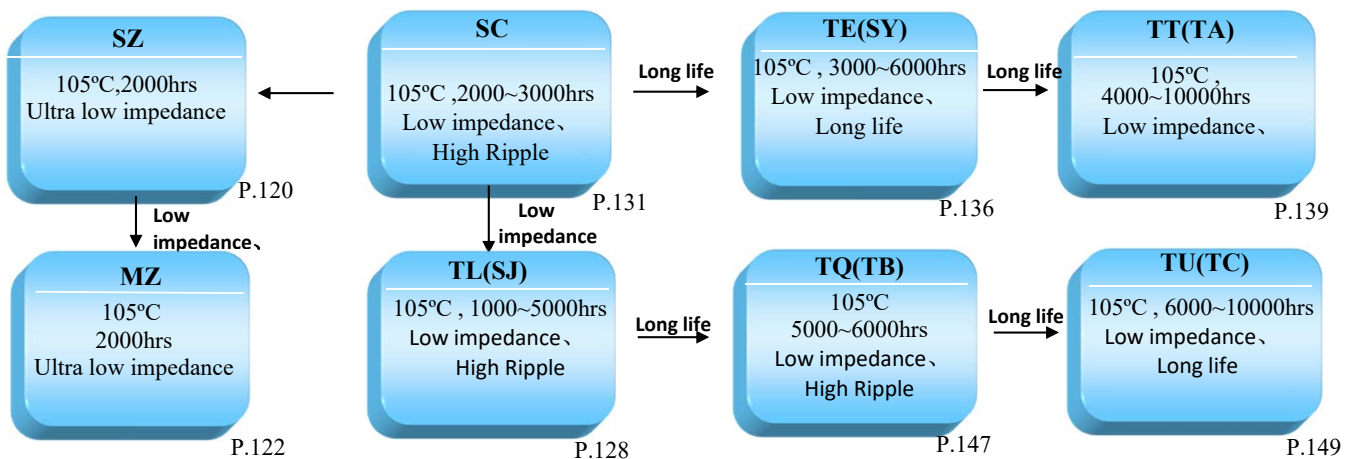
SZ
105ºC,2000hrs
Ultra low impedance
P.120

SC
105ºC ,2000~3000hrs
Low impedance、
High Ripple
P.131

Long life

TE(SY)
105ºC , 3000~6000hrs
Low impedance、
Long life
P.136

Long life

TT(TA)
105ºC ,
4000~10000hrs
Low impedance、
P.139

Low impedance、

Low impedance

MZ
105ºC
2000hrs
Ultra low impedance
P.122

TL(SJ)
105ºC , 1000~5000hrs
Low impedance、
High Ripple
P.128

Long life

TQ(TB)
105ºC
5000~6000hrs
Low impedance、
High Ripple
P.147

Long life

TU(TC)
105ºC , 6000~10000hrs
Low impedance、
Long life
P.149